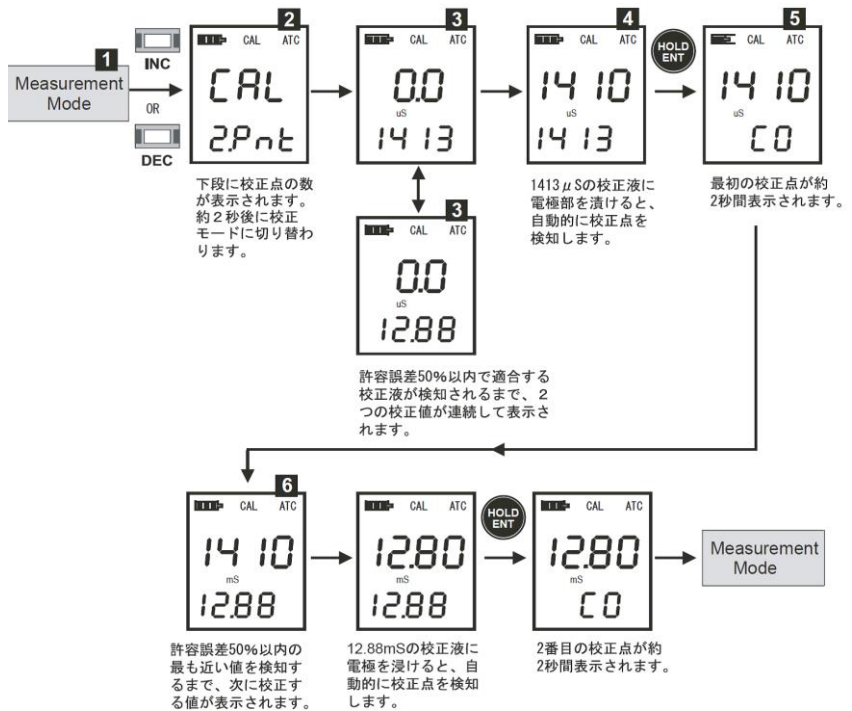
1

Measurement Mode

INC

OR

DEC

2

CAL ATC

CAL

2.Pnt

下段に校正点の数が表示されます。約２秒後に校正モードに切り替わります。

3

CAL ATC

0.0

uS

1413

3

CAL ATC

0.0

uS

12.88

許容誤差50%以内で適合する校正液が検知されるまで、２つの校正値が連続して表示されます。

4

CAL ATC

1410

uS

1413

1413$\mu$Sの校正液に電極部を漬けると、自動的に校正点を検知します。

HOLD ENT

5

CAL ATC

1410

uS

C0

最初の校正点が約2秒間表示されます。

6

CAL ATC

1410

mS

12.88

許容誤差50%以内の最も近い値を検知するまで、次に校正する値が表示されます。

CAL ATC

12.80

mS

12.88

12.88mSの校正液に電極を浸けると、自動的に校正点を検知します。

HOLD ENT

CAL ATC

12.80

mS

C0

2番目の校正点が約2秒間表示されます。

Measurement Mode